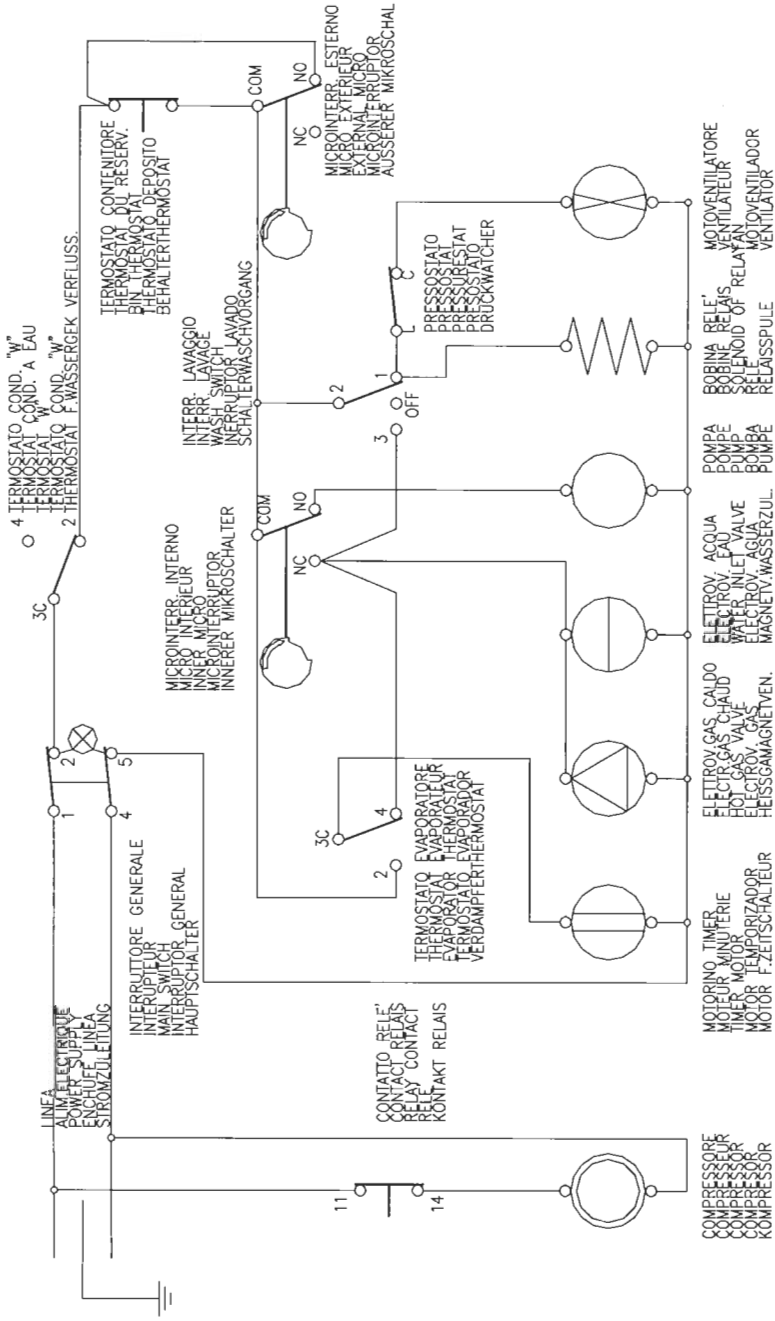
LINEA
ALIM.ELECTRIQUE
POWER SUPPLY
ENCHUFE LINEA
STROMZULEITUNG

INTERRUTTORE GENERALE
INTERUPTEUR
MAIN SWITCH
INTERRUPTOR GENERAL
HAUPTSCHALTER

CONTATTO RELE'
CONTACT RELAIS
RELAY CONTACT
RELE
KONTAKT RELAIS

11
14

1
2
4
5

3C
4 TERMOSTATO COND. "W"
TERMOSTAT COND. A EAU
TERMOSTAT "W"
TERMOSTATO COND. "W"
2 THERMOSTAT F.WASSERGEK VERFLUSS.

TERMOSTATO CONTENITORE
THERMOSTAT DU RESERV.
BIN THERMOSTAT
THERMOSTATO DEPOSITO
BEHALTERTHERMOSTAT

COM
NO
NC
MICROINTERR. ESTERNO
MICRO EXTERIEUR
EXTERNAL MICRO
MICROINTERRUPTOR
AUSSERER MIKROSCHAL

MICROINTERR. INTERNO
MICRO INTERIEUR
INNER MICRO
MICROINTERRUPTOR
INNERER MIKROSCHALTER

COM
NO
NC

INTERR. LAVAGGIO
INTER. LAVAGE
WASH SWITCH
INERRUPTOR LAVADO
SCHALTERWASCHVORGANG

2
1
3
OFF
L
C

PRESSOSTATO
PRESSOSTAT
PRESSURESTAT
PRESOSTATO
DRUCKWATCHER

2
3C
4
TERMOSTATO EVAPORATORE
THERMOSTAT EVAPORATEUR
EVAPORATOR THERMOSTAT
TERMOSTATO EVAPORADOR
VERDAMPFERTHERMOSTAT

COMPRESSORE
COMPRESSEUR
COMPRESSOR
COMPRESOR
KOMPRESSOR

MOTORINO TIMER
MOTEUR MINUTERIE
TIMER MOTOR
MOTOR TEMPORIZADOR
MOTOR F.ZEITSCHALTEUR

ELETTROV.GAS CALDO
ELECTR.GAS CHAUD
HOT GAS VALVE
ELECTROV. GAS
HEISSGAMAGNETVEN.

ELETTROV. ACQUA
ELECTROV. EAU
WATER INLET VALVE
ELECTROV.AGUA
MAGNETV.WASSERZUL.

POMPA
POMPE
PUMP
BOMBA
PUMPE

BOBINA RELE'
BOBINE RELAIS
SOLENOID OF RELAY
RELE
RELAISSPULE

MOTOVENTILATORE
VENTILATEUR
FAN
MOTOVENTILADOR
VENTILATOR